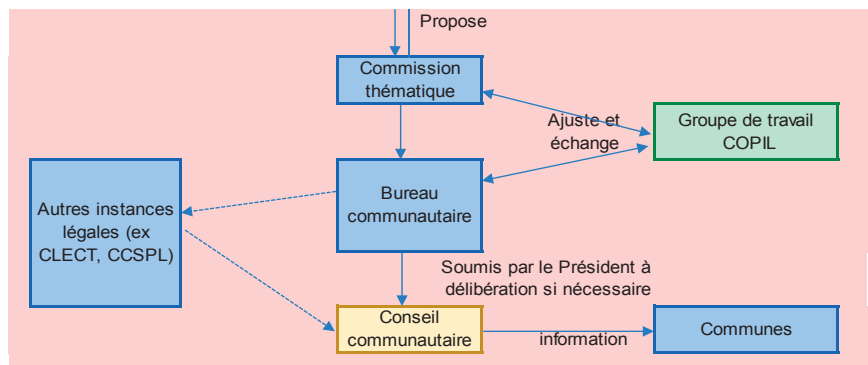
Propose

Commission thématique

Ajuste et échange

Groupe de travail COPIL

Autres instances légales (ex CLECT, CCSPL)

Bureau communautaire

Soumis par le Président à délibération si nécessaire

Conseil communautaire

information

Communes